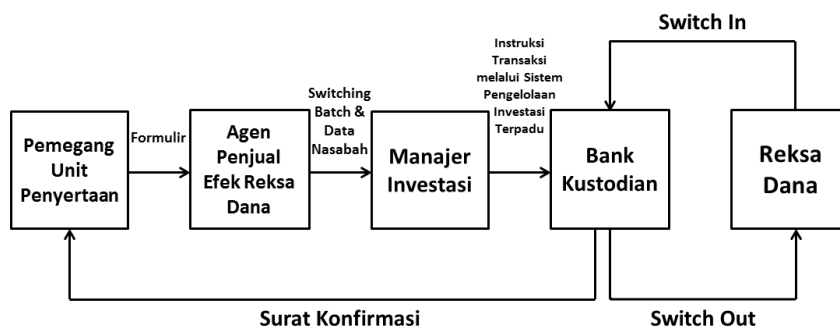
Switch In

Instruksi Transaksi melalui Sistem Pengelolaan Investasi Terpadu

Switching Batch & Data Nasabah

Pemegang Unit Penyertaan

Formulir

Agen Penjual Efek Reksa Dana

Manajer Investasi

Bank Kustodian

Reksa Dana

Surat Konfirmasi

Switch Out